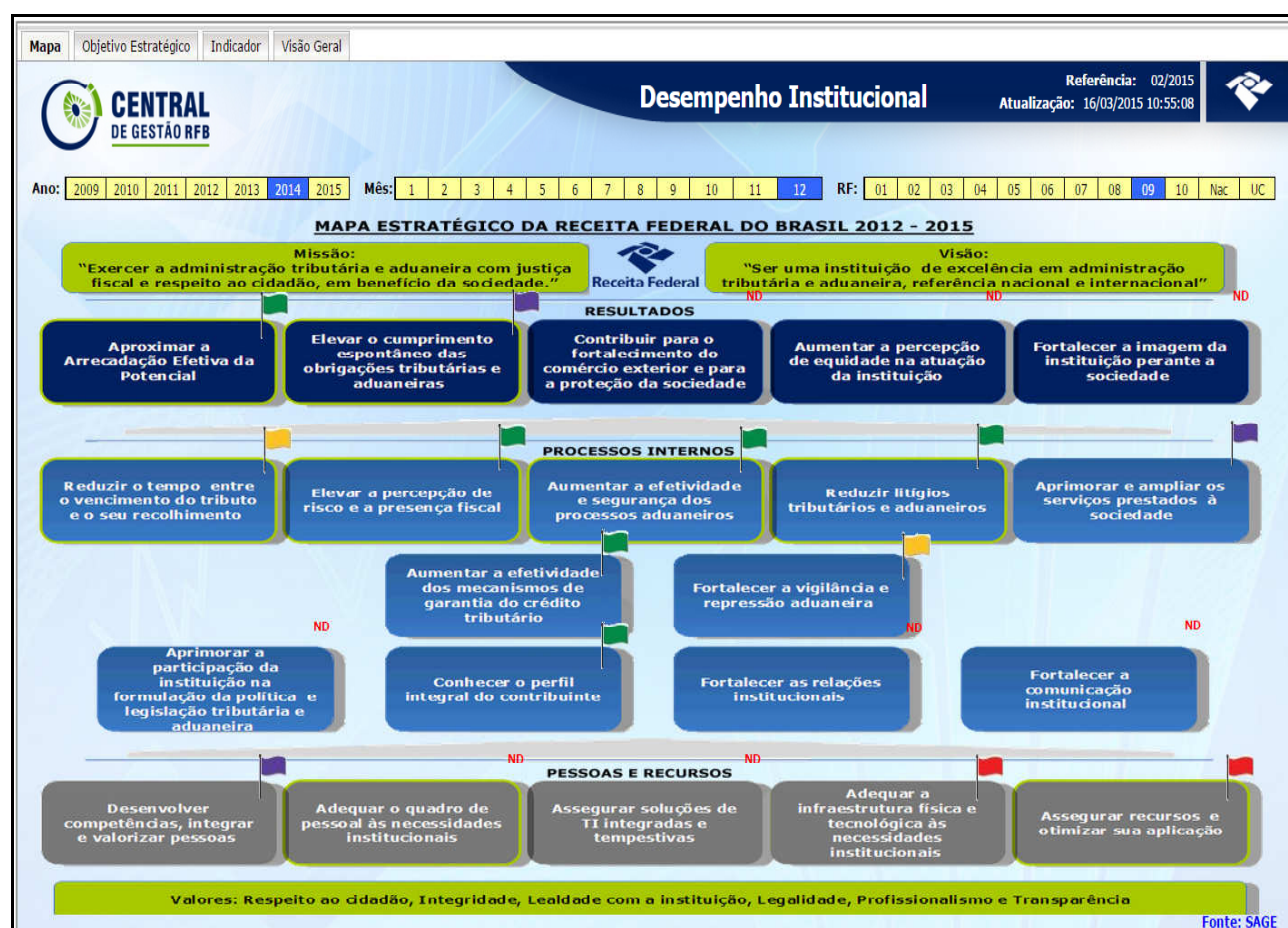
Mapa | Objetivo Estratégico | Indicador | Visão Geral

CENTRAL DE GESTÃO RFB

Desempenho Institucional

Referência: 02/2015
Atualização: 16/03/2015 10:55:08

Ano: 2009 2010 2011 2012 2013 2014 2015 Mês: 1 2 3 4 5 6 7 8 9 10 11 12 RF: 01 02 03 04 05 06 07 08 09 10 Nac UC

MAPA ESTRATÉGICO DA RECEITA FEDERAL DO BRASIL 2012 - 2015

Missão:
"Exercer a administração tributária e aduaneira com justiça fiscal e respeito ao cidadão, em benefício da sociedade."

Receita Federal

Visão:
"Ser uma instituição de excelência em administração tributária e aduaneira, referência nacional e internacional"

ND ND ND

RESULTADOS

Aproximar a Arrecadação Efetiva da Potencial

Elevar o cumprimento espontâneo das obrigações tributárias e aduaneiras

Contribuir para o fortalecimento do comércio exterior e para a proteção da sociedade

Aumentar a percepção de equidade na atuação da instituição

Fortalecer a imagem da instituição perante a sociedade

PROCESSOS INTERNOS

Reduzir o tempo entre o vencimento do tributo e o seu recolhimento

Elevar a percepção de risco e a presença fiscal

Aumentar a efetividade e segurança dos processos aduaneiros

Reduzir litígios tributários e aduaneiros

Aprimorar e ampliar os serviços prestados à sociedade

Aumentar a efetividade dos mecanismos de garantia do crédito tributário

Fortalecer a vigilância e repressão aduaneira

ND ND ND

Aprimorar a participação da instituição na formulação da política e legislação tributária e aduaneira

Conhecer o perfil integral do contribuinte

Fortalecer as relações institucionais

Fortalecer a comunicação institucional

ND ND

PESSOAS E RECURSOS

Desenvolver competências, integrar e valorizar pessoas

Adequar o quadro de pessoal às necessidades institucionais

Assegurar soluções de TI integradas e tempestivas

Adequar a infraestrutura física e tecnológica às necessidades institucionais

Assegurar recursos e otimizar sua aplicação

Valores: Respeito ao cidadão, Integridade, Lealdade com a instituição, Legalidade, Profissionalismo e Transparência

Fonte: SAGE